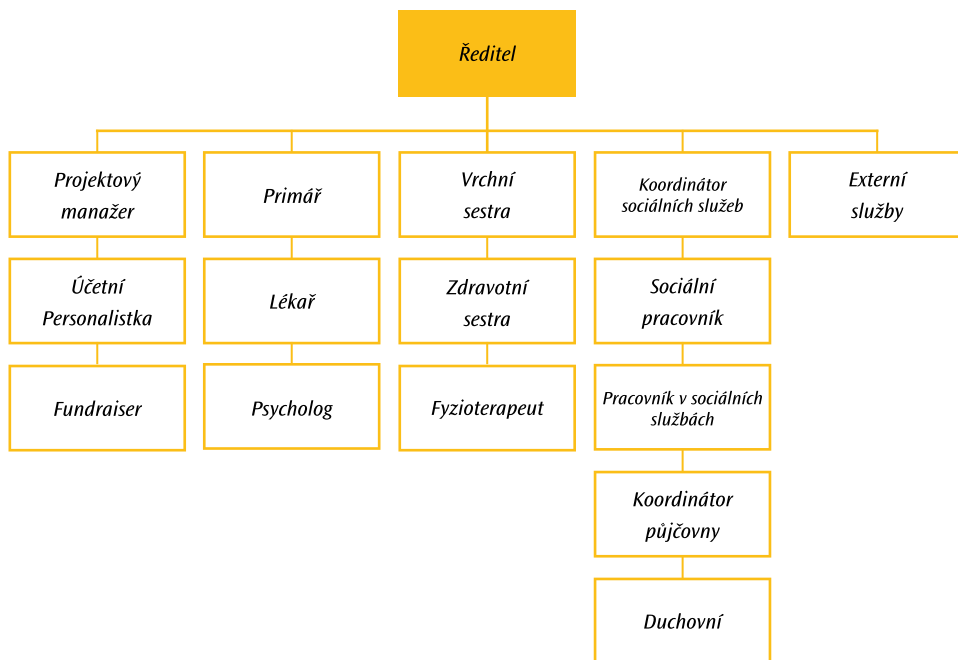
Ředitel

Projektový manažer

Účetní Personalistka

Fundraiser

Primář

Lékař

Psycholog

Vrchní sestra

Zdravotní sestra

Fyzioterapeut

Koordinátor sociálních služeb

Sociální pracovník

Pracovník v sociálních službách

Koordinátor půjčovny

Duchovní

Externí služby